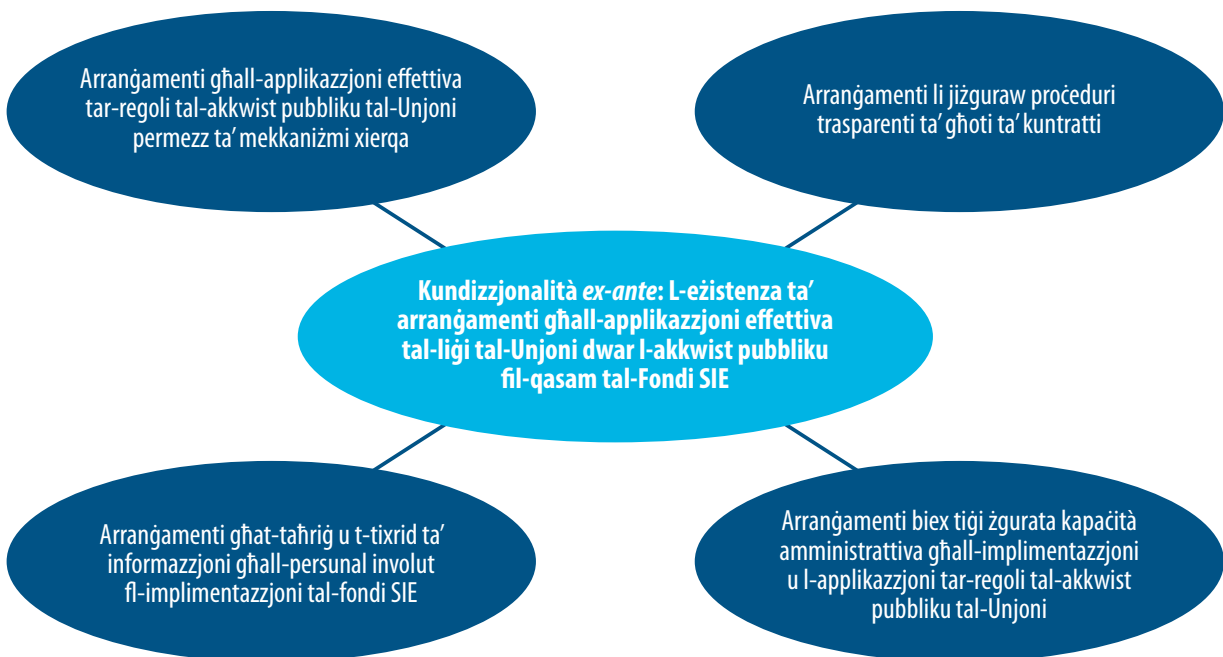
Arranġamenti għall-applikazzjoni effettiva tar-regoli tal-akkwist pubbliku tal-Unjoni permezz ta' mekkaniżmi xierqa

Arranġamenti li jiżguraw proċeduri trasparenti ta' għoti ta' kuntratti

**Kundizzjonalità *ex-ante*: L-eżistenza ta' arranġamenti għall-applikazzjoni effettiva tal-liġi tal-Unjoni dwar l-akkwist pubbliku fil-qasam tal-Fondi SIE**

Arranġamenti għat-taħriġ u t-tixrid ta' informazzjoni għall-persunal involut fl-implimentazzjoni tal-fondi SIE

Arranġamenti biex tiġi żgurata kapaċità amministrattiva għall-implimentazzjoni u l-applikazzjoni tar-regoli tal-akkwist pubbliku tal-Unjoni